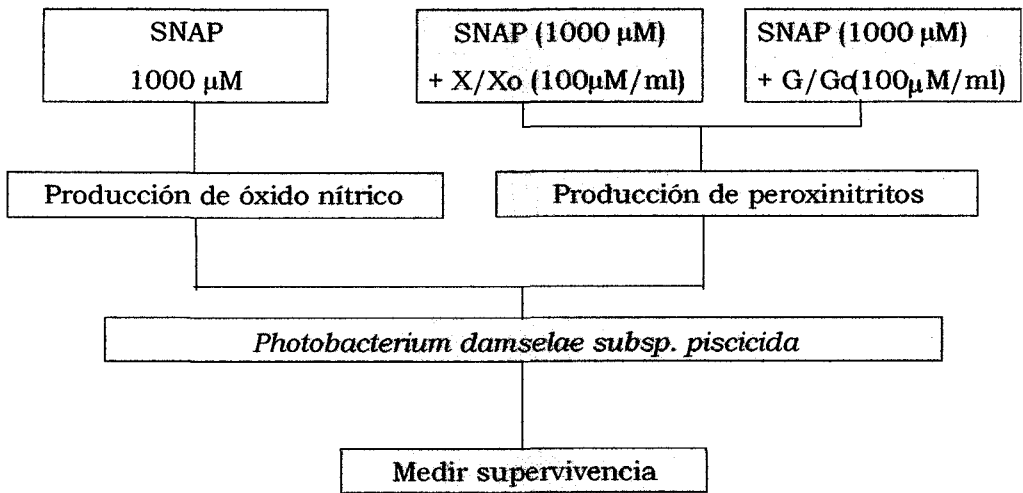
SNAP
1000 μM

SNAP (1000 μM)
+ X/Xo (100μM/ml)

SNAP (1000 μM)
+ G/Go(100μM/ml)

Producción de óxido nítrico

Producción de peroxinitritos

Photobacterium damselae subsp. piscicida

Medir supervivencia